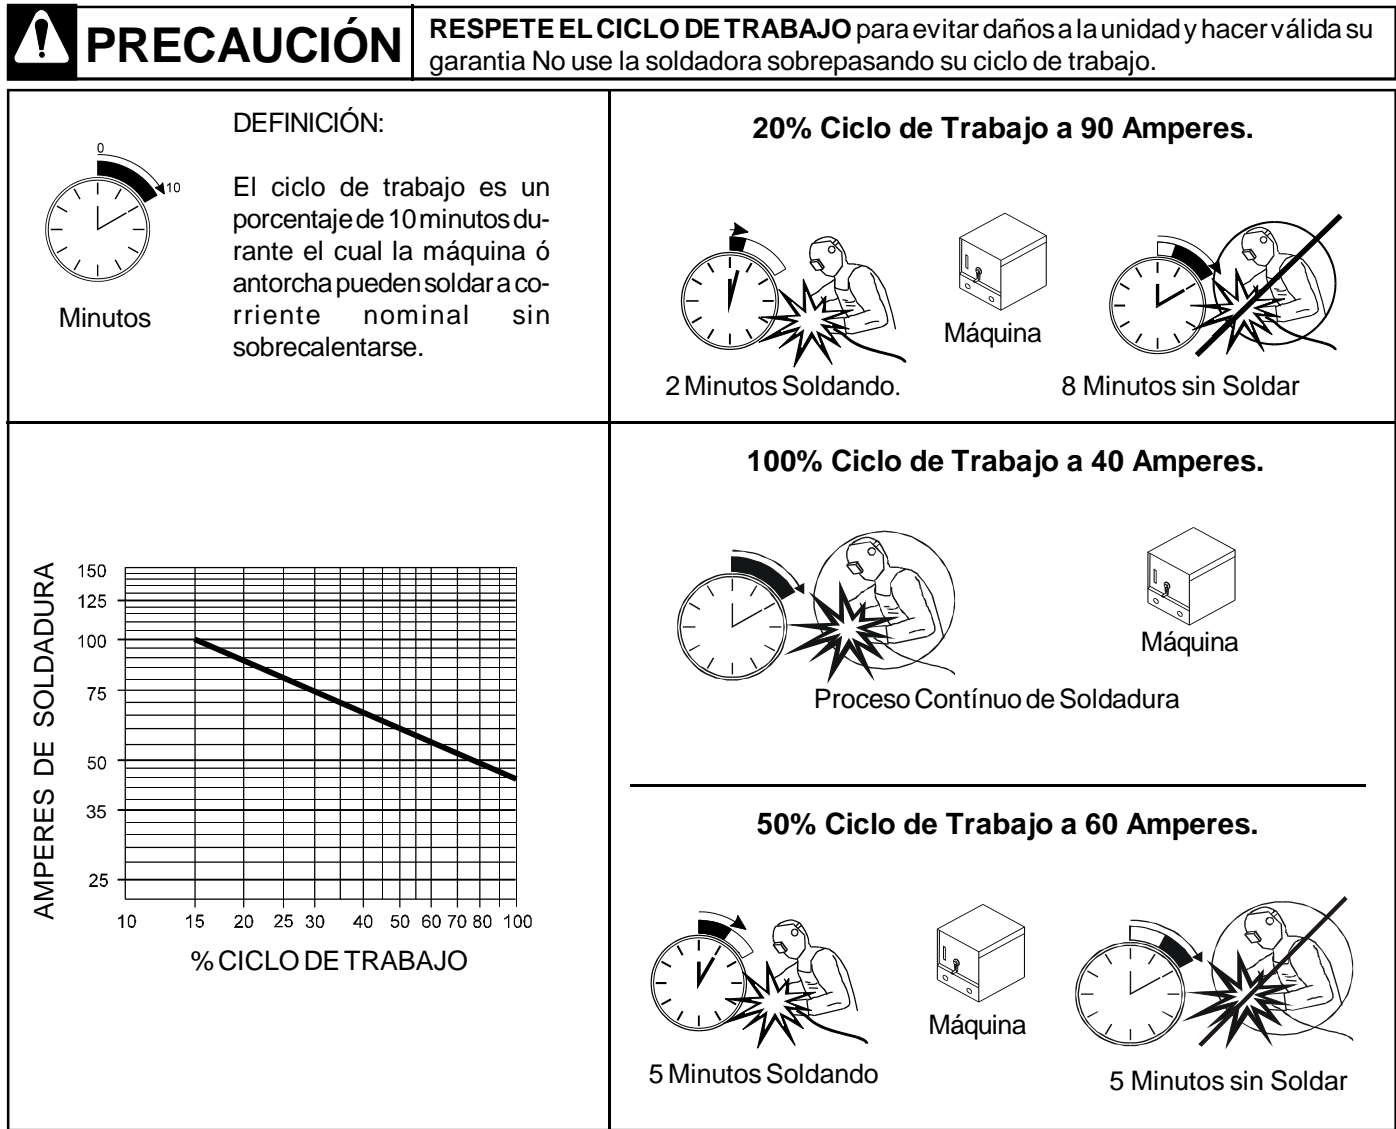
PRECAUCIÓN

RESPETE EL CICLO DE TRABAJO para evitar daños a la unidad y hacer válida su garantia No use la soldadora sobrepasando su ciclo de trabajo.

0
10
Minutos

DEFINICIÓN:

El ciclo de trabajo es un porcentaje de 10 minutos durante el cual la máquina ó antorcha pueden soldar a corriente nominal sin sobrecalentarse.

20% Ciclo de Trabajo a 90 Amperes.

Máquina

2 Minutos Soldando.

8 Minutos sin Soldar

AMPERES DE SOLDADURA

150
125
100
75
50
35
25

10 15 20 25 30 40 50 60 70 80 100

% CICLO DE TRABAJO

100% Ciclo de Trabajo a 40 Amperes.

Máquina

Proceso Contínuo de Soldadura

50% Ciclo de Trabajo a 60 Amperes.

Máquina

5 Minutos Soldando

5 Minutos sin Soldar